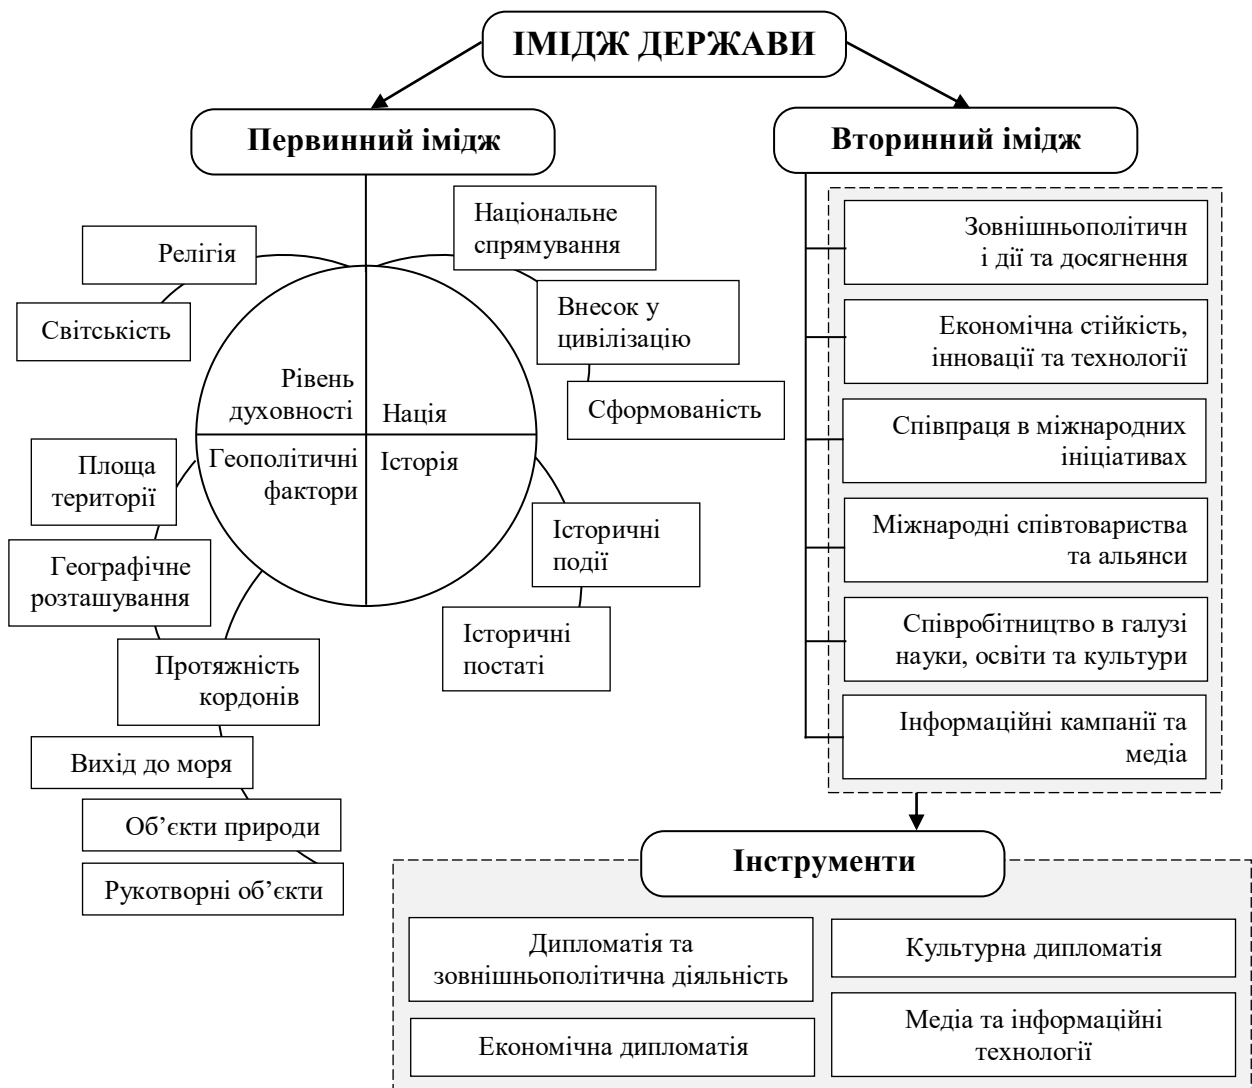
ІМІДЖ ДЕРЖАВИ

Первинний імідж

Вторинний імідж

Релігія

Світськість

Національне спрямування

Внесок у цивілізацію

Сформованість

Рівень духовності

Нація

Геополітичні фактори

Історія

Площа території

Географічне розташування

Протяжність кордонів

Вихід до моря

Об'єкти природи

Рукотворні об'єкти

Історичні події

Історичні постаті

Зовнішньополітичні дії та досягнення

Економічна стійкість, інновації та технології

Співпраця в міжнародних ініціативах

Міжнародні співтовариства та альянси

Співробітництво в галузі науки, освіти та культури

Інформаційні кампанії та медіа

Інструменти

Дипломатія та зовнішньополітична діяльність

Культурна дипломатія

Економічна дипломатія

Медіа та інформаційні технології